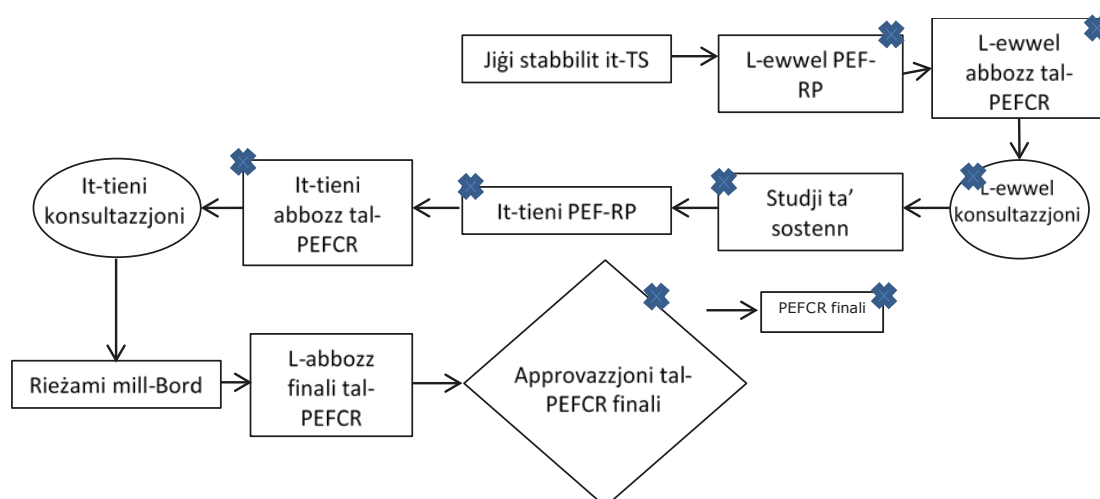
Jiġi stabbilit it-TS

L-ewwel PEF-RP

L-ewwel abbozz tal-PEFCR

L-ewwel konsultazzjoni

Studji ta' sostenn

It-tieni PEF-RP

It-tieni abbozz tal-PEFCR

It-tieni konsultazzjoni

Rieżami mill-Bord

L-abbozz finali tal-PEFCR

Approvazzjoni tal-PEFCR finali

PEFCR finali